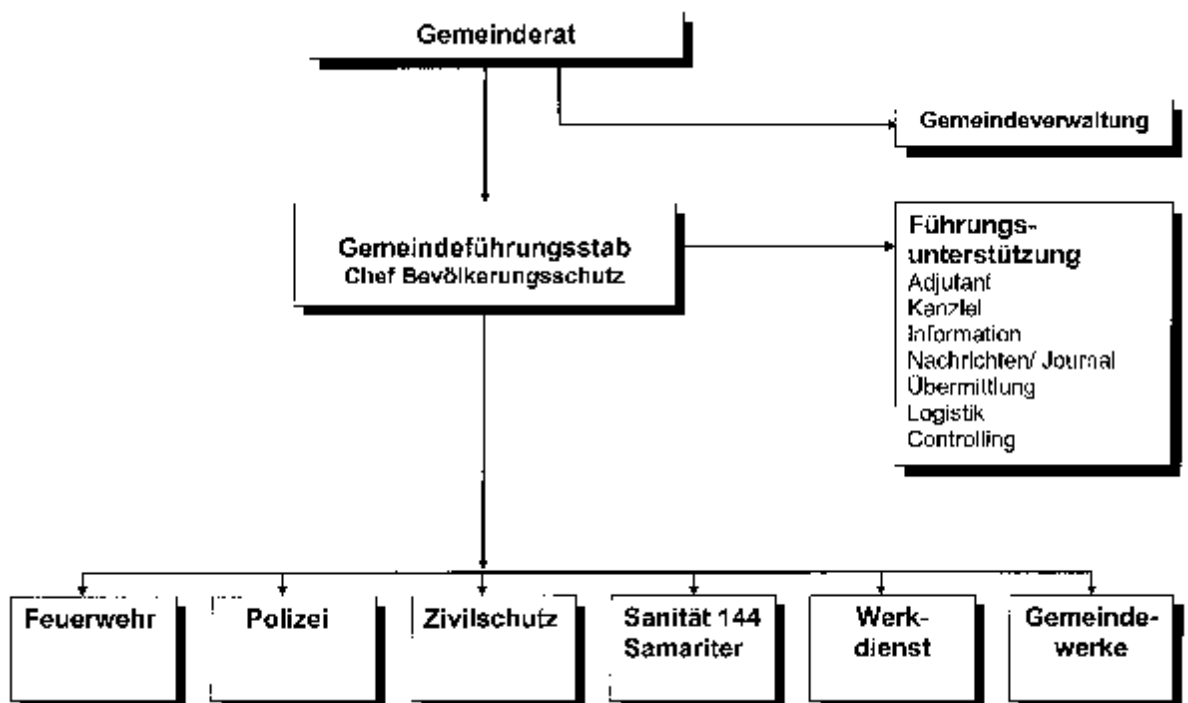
Gemeinderat

Gemeindeverwaltung

Gemeindeführungsstab
Chef Bevölkerungsschutz

Führungsunterstützung
Adjutant
Kanzlei
Information
Nachrichten/ Journal
Übermittlung
Logistik
Controlling

Feuerwehr

Polizei

Zivilschutz

Sanität 144
Samariter

Werkdienst

Gemeindewerke